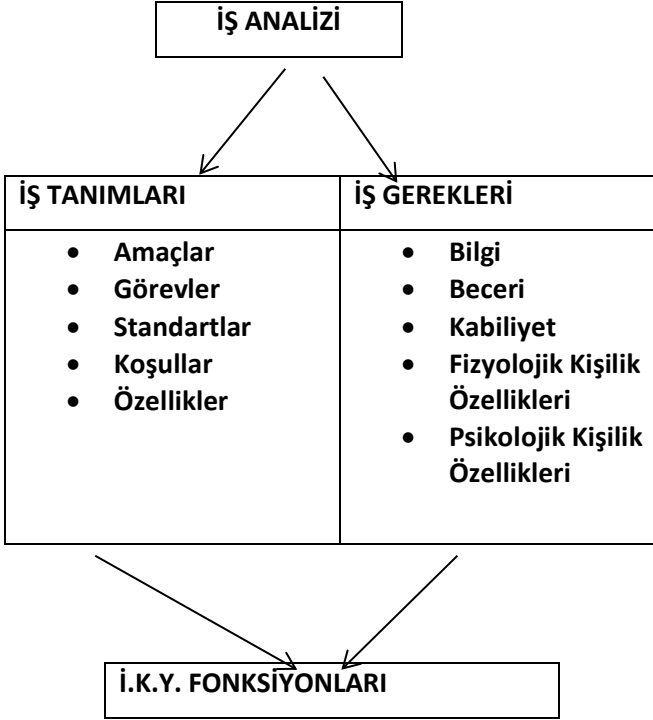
İŞ ANALİZİ

| İŞ TANIMLARI | İŞ GEREKLERİ |
|---|---|
| • Amaçlar<br>• Görevler<br>• Standartlar<br>• Koşullar<br>• Özellikler | • Bilgi<br>• Beceri<br>• Kabiliyet<br>• Fizyolojik Kişilik Özellikleri<br>• Psikolojik Kişilik Özellikleri |

İ.K.Y. FONKSİYONLARI